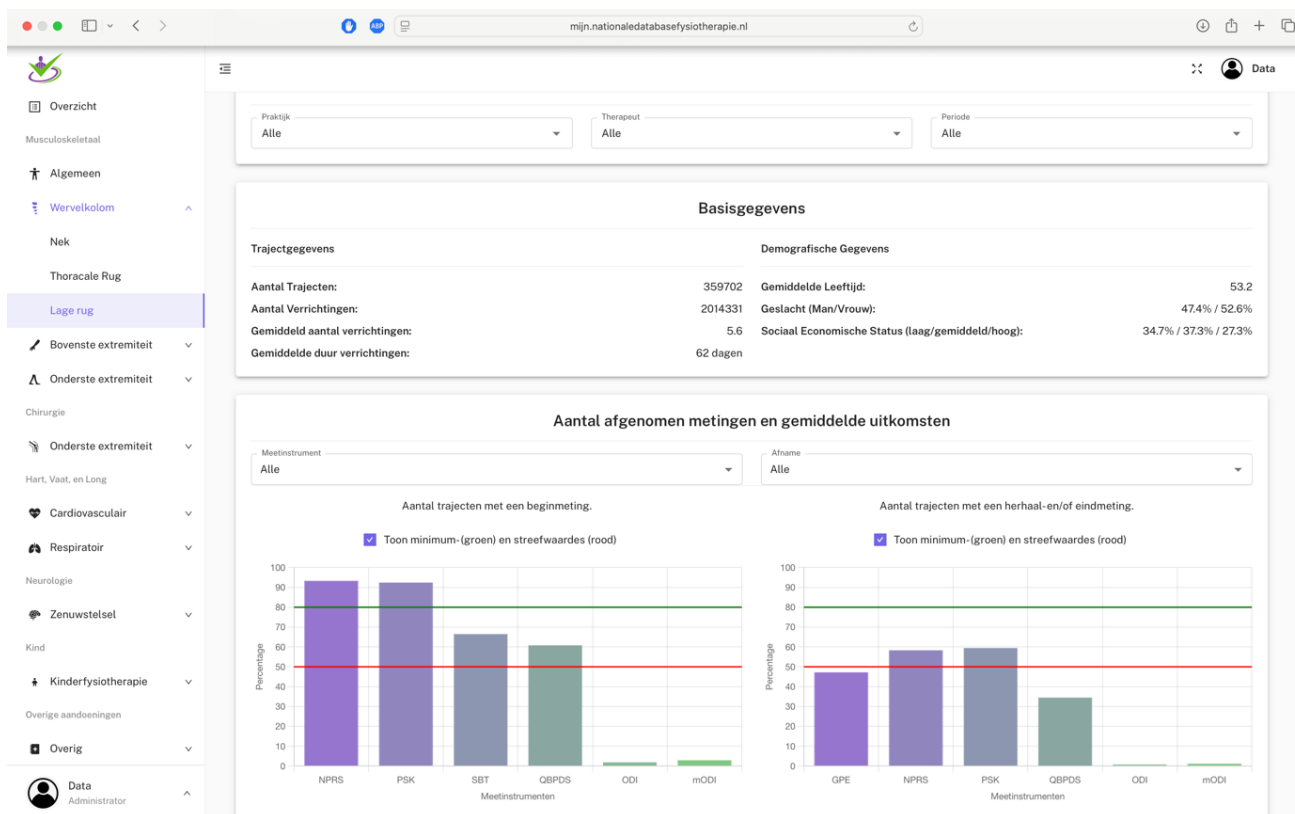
mijn.nationaledatabasefysiotherapie.nl

Data

Overzicht
Musculoskeletaal
Algemeen
Wervelkolom
Nek
Thoracale Rug
Lage rug
Bovenste extremiteit
Onderste extremiteit
Chirurgie
Onderste extremiteit
Hart, Vaat, en Long
Cardiovasculair
Respiratoir
Neurologie
Zenuwstelsel
Kind
Kinderfysiotherapie
Overige aandoeningen
Overig
Data
Administrator

Praktijk
Alle
Therapeut
Alle
Periode
Alle

Basisgegevens

Trajectgegevens

| | |
|---|---|
| Aantal Trajecten: | 359702 |
| Aantal Verrichtingen: | 2014331 |
| Gemiddeld aantal verrichtingen: | 5.6 |
| Gemiddelde duur verrichtingen: | 62 dagen |

Demografische Gegevens

| | |
|---|---|
| Gemiddelde Leeftijd: | 53.2 |
| Geslacht (Man/Vrouw): | 47.4% / 52.6% |
| Sociaal Economische Status (laag/gemiddeld/hoog): | 34.7% / 37.3% / 27.3% |

Aantal afgenomen metingen en gemiddelde uitkomsten

Meetinstrument
Alle
Afname
Alle

Aantal trajecten met een beginmeting.

Toon minimum-(groen) en streefwaardes (rood)

100
90
80
70
60
50
40
30
20
10
0
Percentage
NPRS
PSK
SBT
QBPDS
ODI
mODI
Meetinstrumenten

Aantal trajecten met een herhaal-en/of eindmeting.

Toon minimum-(groen) en streefwaardes (rood)

100
90
80
70
60
50
40
30
20
10
0
Percentage
GPE
NPRS
PSK
QBPDS
ODI
mODI
Meetinstrumenten